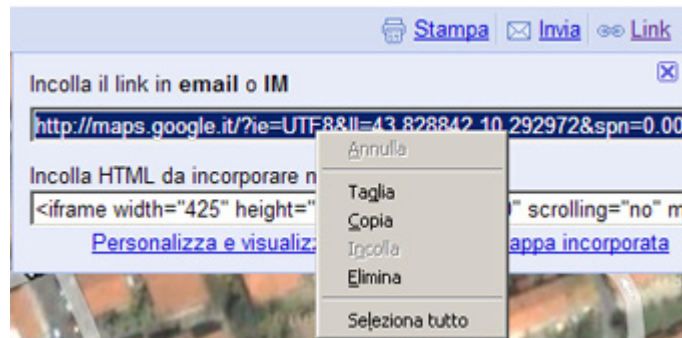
Stampa Invia Link

Incolla il link in email o IM

http://maps.google.it/?ie=UTF8&ll=43.828842,10.292972&spn=0.00

Incolla HTML da incorporare n

<iframe width="425" height="

" scrolling="no" m

Personalizza e visualiz

appa incorporata

Annulla

Taglia

Copia

Incolla

Elimina

Seleziona tutto